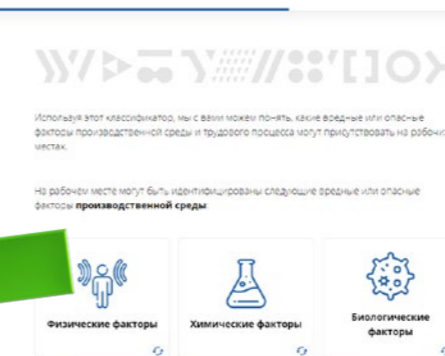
Используя этот классификатор, мы с вами можем понять, какие вредные или опасные факторы производственной среды и трудового процесса могут присутствовать на рабочи местах.

На рабочем месте могут быть идентифицированы следующие вредные или опасные факторы **производственной среды**.

Физические факторы

Химические факторы

Биологические факторы